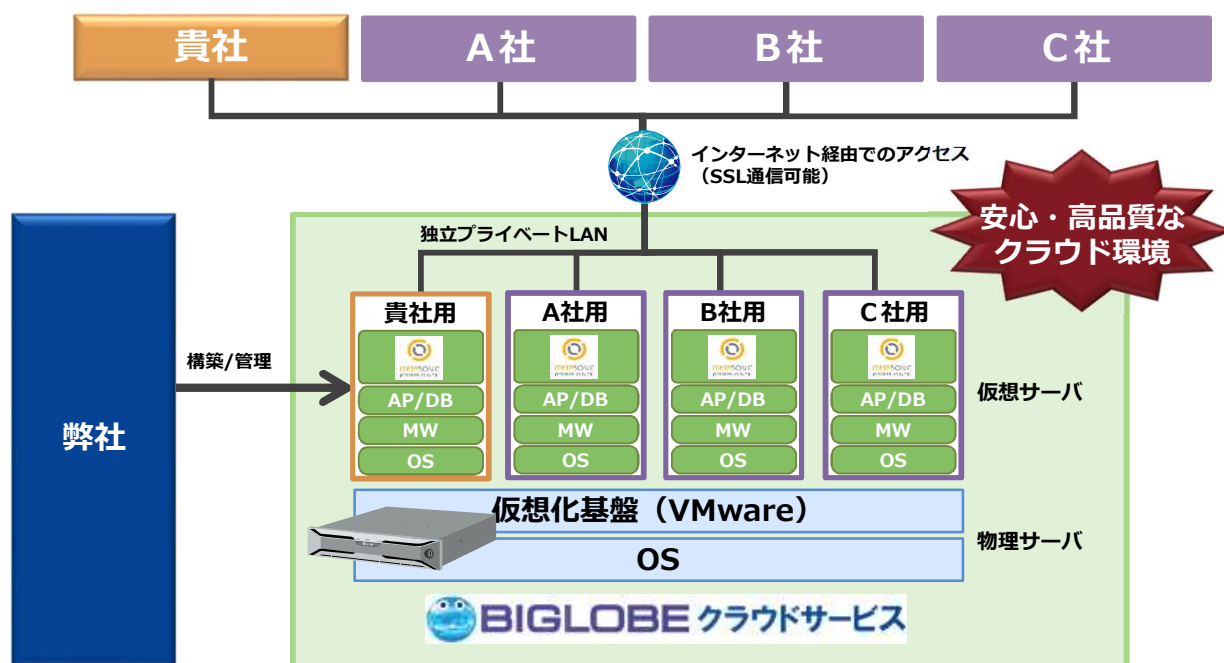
貴社

A社

B社

C社

インターネット経由でのアクセス
（SSL通信可能）

安心・高品質な
クラウド環境

独立プライベートLAN

弊社

構築/管理

貴社用

A社用

B社用

C社用

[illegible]

AP/DB

MW

OS

AP/DB

MW

OS

AP/DB

MW

OS

AP/DB

MW

OS

仮想サーバ

仮想化基盤（VMware）

OS

物理サーバ

BIGLOBE クラウドサービス